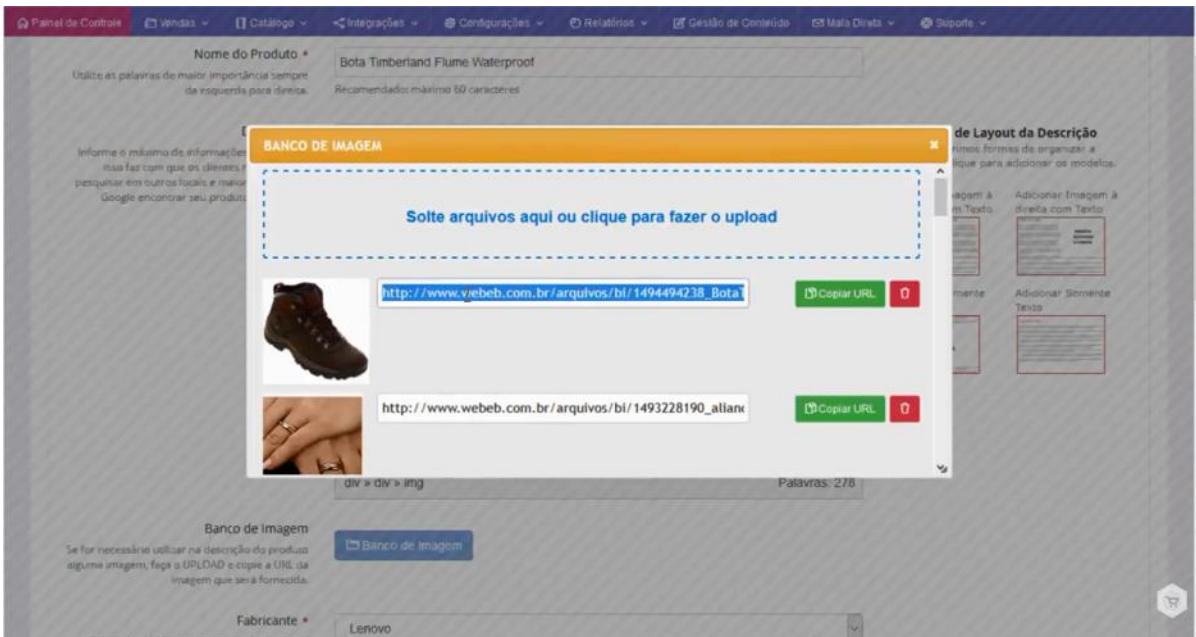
Painel de Controle | Vendas | Catálogo | Integrações | Configurações | Relatórios | Gestão de Conteúdo | Mala Direta | Suporte

Nome do Produto *
Utilize as palavras de maior importância sempre da esquerda para direita.

Bota Timberland Flume Waterproof
Recomendado: máximo 60 caracteres

Informe o máximo de informações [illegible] isso faz com que os clientes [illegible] pesquisar em outros locais e maior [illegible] Google encontrar seu produto.

de Layout da Descrição
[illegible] formas de organizar a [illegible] clique para adicionar os modelos.

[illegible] Imagem à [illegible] Texto
Adicionar Imagem à direita com Texto
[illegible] Somente
Adicionar Somente Texto

BANCO DE IMAGEM
×

Solte arquivos aqui ou clique para fazer o upload

http://www.webeb.com.br/arquivos/bi/1494494238_BotaT
Copiar URL

http://www.webeb.com.br/arquivos/bi/1493228190_alian
Copiar URL

div » div » img
Palavras: 278

Banco de Imagem
Se for necessário utilizar na descrição do produto alguma imagem, faça o UPLOAD e copie a URL da imagem que será fornecida.

Banco de Imagem

Fabricante *
Lenovo